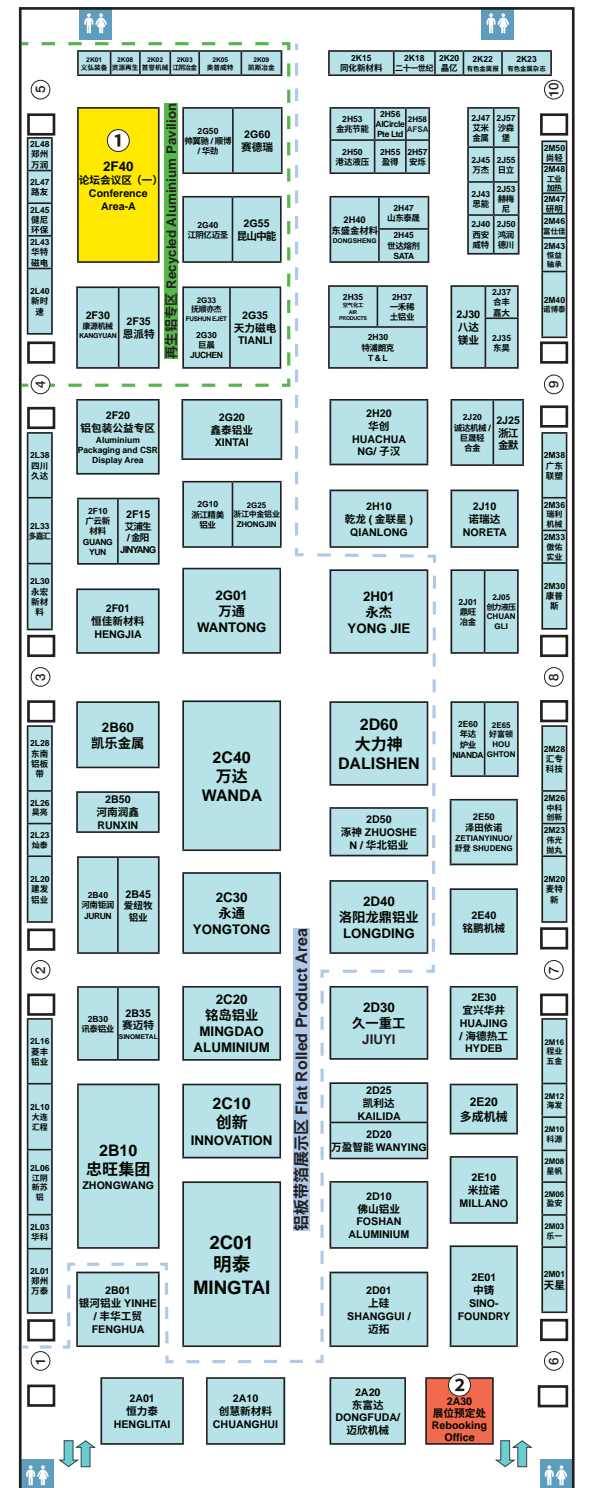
2K01 文弘装备
2K08 资源再生
2K02 普誉机械
2K03 江阴冶金
2K05 奥普威特
2K09 凯斯冶金

2K15 同化新材料
2K18 二十一世纪
2K20 晶亿
2K22 有色金属报
2K23 有色金属杂志

5
10

2L48 郑州万润
2L47 路友
2L45 健尼环保
2L43 华特磁电
2L40 新时速

1
2F40 论坛会议区（一） Conference Area-A

再生铝专区 Recycled Aluminium Pavilion

2G50 特翼驰 / 顺博 / 华劲
2G60 赛德瑞
2G40 江阴亿迈客
2G55 昆山中能
2G33 抚顺赤杰 FUSHUN EJET
2G30 巨晨 JUCHEN
2G35 天力磁电 TIANLI
2F30 康源机械 KANGYUAN
2F35 恩派特

2H53 金兆节能
2H56 AlCircle Pte Ltd
2H58 AFSA
2H50 港达液压
2H55 盈得
2H57 安炼
2H40 东盛金材料 DONGSHENG
2H47 山东泰晟
2H45 世达熔剂 SATA
2H35 空气化工 AIR PRODUCTS
2H37 一禾稀土铝业
2H30 特浦朗克 T & L

2J47 艾米金属
2J57 沙森堡
2J45 万杰
2J55 日立
2J43 思能
2J53 赫梅尼
2J40 西安威特
2J50 鸿润德川
2J30 八达镁业
2J37 合丰嘉大
2J35 东奥

2M50 尚铭
2M48 工业加热
2M47 研恒
2M46 富仕佳
2M43 恒益轴承
2M40 诺博泰

4
9

2L38 四川久达
2L33 多赢汇
2L30 永宏新材料

2F20 铝包装公益专区 Aluminium Packaging and CSR Display Area
2G20 鑫泰铝业 XINTAI
2F10 广长新材料 GUANG YUN
2F15 艾浦生 / 金阳 JINYANG
2G10 浙江精美铝业
2G25 浙江中金铝业 ZHONGJIN

2H20 华创 HUACHUANG / 子汉
2J20 诚达机械 / 巨展轻合金
2J25 浙江金默
2H10 乾龙（金联星） QIANLONG
2J10 诺瑞达 NORETA

2M38 广东联舞
2M36 瑞利机械
2M33 微佑实业
2M30 康普斯

2F01 恒佳新材料 HENGJIA
2G01 万通 WANTONG
2H01 永杰 YONG JIE
2J01 鼎旺冶金
2J05 创力液压 CHUANGLI

3
8

2L28 东南铝板带
2L26 昊亮
2L23 灿泰
2L20 建发铝业

2B60 凯乐金属
2C40 万达 WANDA
2B50 河南润鑫 RUNXIN
2B40 河南钜润 JURUN
2B45 爱绍牧铝业
2C30 永通 YONGTONG

铝板带箔展示区 Flat Rolled Product Area

2D60 大力神 DALISHEN
2E60 年达炉业 NIANDA
2E65 好富顿 HOUGHTON
2D50 涿神 ZHUOSHEN / 华北铝业
2E50 泽田依诺 ZETIANYINUO / 舒登 SHUDENG
2D40 洛阳龙鼎铝业 LONGDING
2E40 铭鹏机械

2M28 汇专科技
2M26 中科创新
2M23 伟光恒久
2M20 麦特新

2
7

2L16 菱丰铝业
2L10 大连汇程
2L06 江阴新苏铝
2L03 华科
2L01 郑州万泰

2B30 讯泰铝业
2B35 赛迈特 SINOMETAL
2C20 铭岛铝业 MINGDAO ALUMINIUM
2B10 忠旺集团 ZHONGWANG
2C10 创新 INNOVATION
2C01 明泰 MINGTAI
2B01 银河铝业 YINHE / 丰华工贸 FENGHUA

2D30 久一重工 JIUYI
2E30 宜兴华井 HUAJING / 海德热工 HYDEB
2D25 凯利达 KAILIDA
2D20 万盈智能 WANYING
2E20 多成机械
2D10 佛山铝业 FOSHAN ALUMINIUM
2E10 米拉诺 MILLANO
2D01 上硅 SHANGGUI / 迈拓
2E01 中铸 SINO-FOUNDRY

2M16 程业五金
2M12 海发
2M10 科源
2M08 星帆
2M06 盈安
2M03 乐一
2M01 天星

1
6

2A01 恒力泰 HENGLITAI
2A10 创慧新材料 CHUANGHUI
2A20 东富达 DONGFUDA / 迈欣机械
2
2A30 展位预定处 Rebooking Office